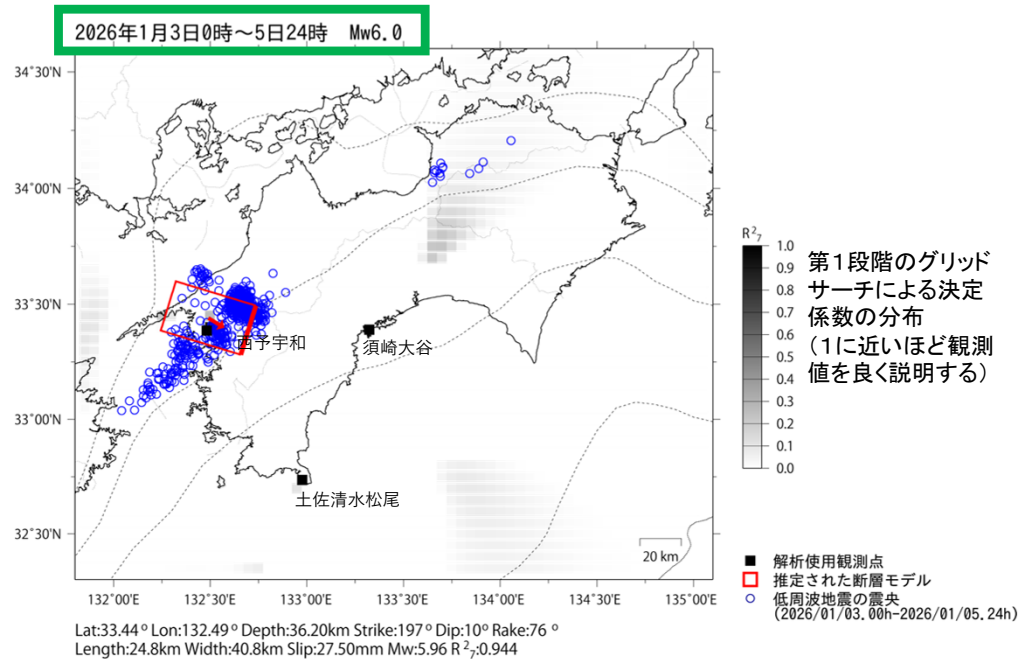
2026年1月3日0時～5日24時 Mw6.0

34°30'N
34°00'N
33°30'N
33°00'N
32°30'N

132°00'E 132°30'E 133°00'E 133°30'E 134°00'E 134°30'E 135°00'E

西予宇和
須崎大谷
土佐清水松尾

20 km

$R^2_7$
1.0
0.9
0.8
0.7
0.6
0.5
0.4
0.3
0.2
0.1
0.0

第1段階のグリッドサーチによる決定係数の分布（1に近いほど観測値を良く説明する）

解析使用観測点
推定された断層モデル
低周波地震の震央
(2026/01/03.00h-2026/01/05.24h)

Lat:33.44° Lon:132.49° Depth:36.20km Strike:197° Dip:10° Rake:76°
Length:24.8km Width:40.8km Slip:27.50mm Mw:5.96 $R^2_7$:0.944